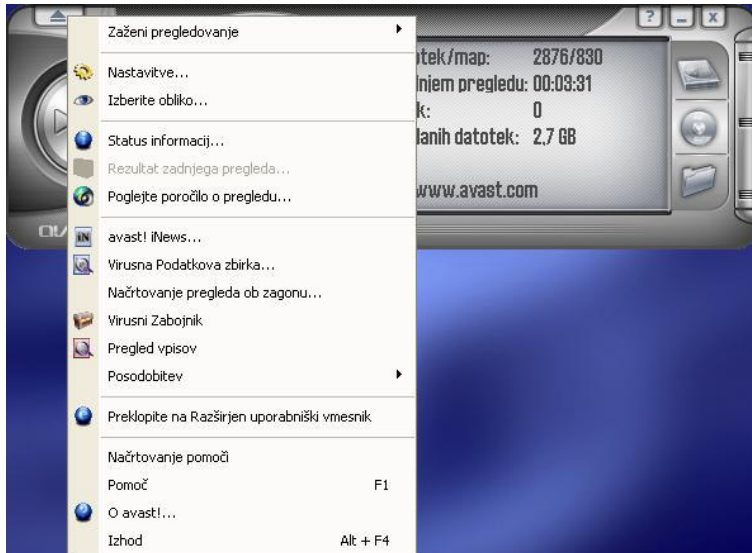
Zaženi pregledovanje
Nastavitve...
Izberite obliko...
Status informacij...
Rezultat zadnjega pregleda...
Poglejte poročilo o pregledu...
avast! iNews...
Virusna Podatkova zbirka...
Načrtovanje pregleda ob zagonu...
Virusni Zabojnik
Pregled vpisov
Posodobitev
Preklopite na Razširjen uporabniški vmesnik
Načrtovanje pomoči
Pomoč F1
O avast!...
Izhod Alt + F4

?
_
X
tek/map: 2876/830
njem pregledu: 00:03:31
k: 0
lanih datotek: 2,7 GB
www.avast.com
av